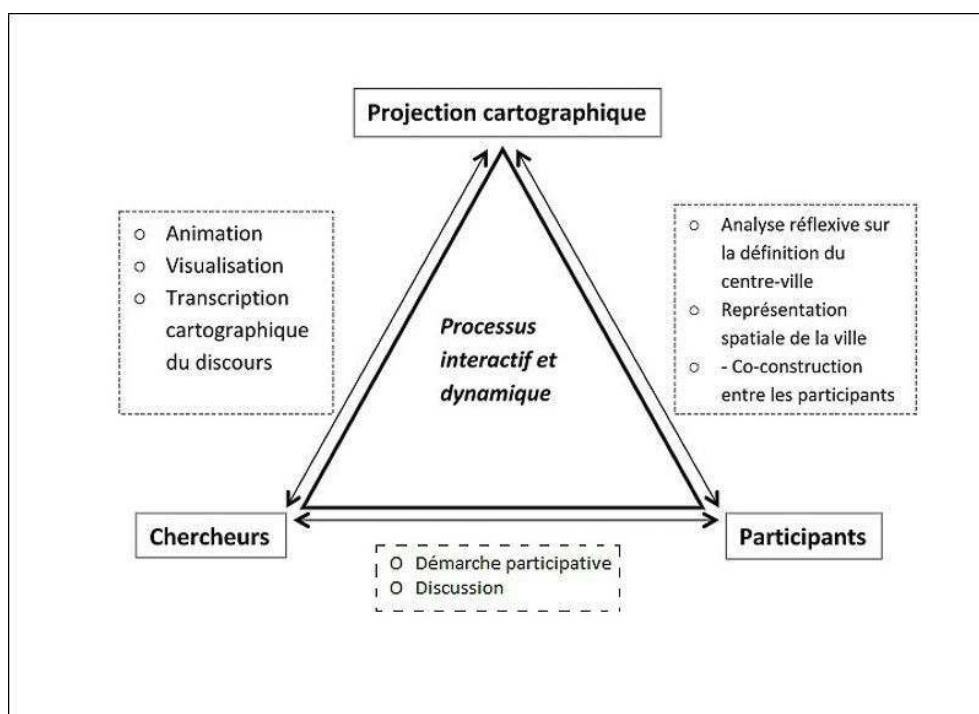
Projection cartographique

○ Animation
○ Visualisation
○ Transcription cartographique du discours

○ Analyse réflexive sur la définition du centre-ville
○ Représentation spatiale de la ville
○ - Co-construction entre les participants

Processus interactif et dynamique

Chercheurs

Participants

O Démarche participative
O Discussion